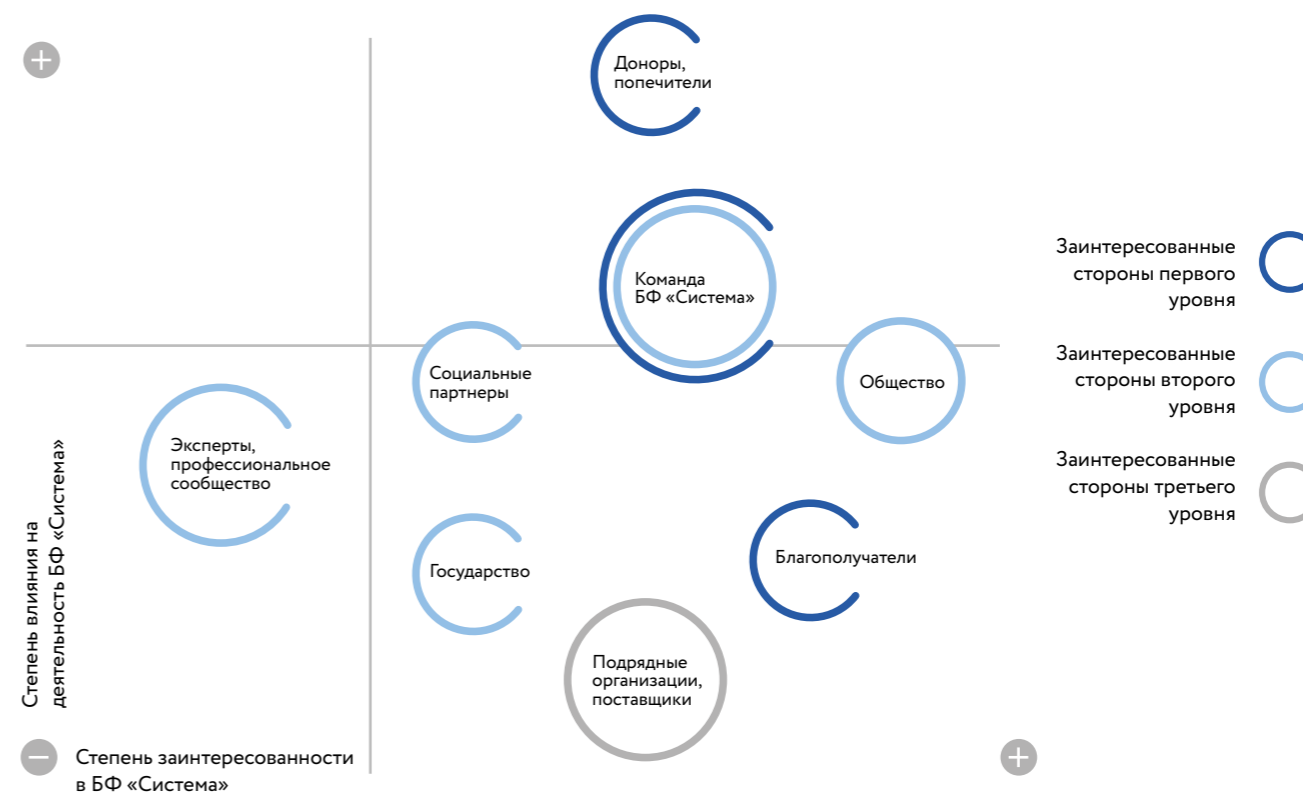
+

Доноры, попечители

Команда БФ «Система»

Социальные партнеры

Общество

Эксперты, профессиональное сообщество

Государство

Благополучатели

Подрядные организации, поставщики

Степень влияния на деятельность БФ «Система»

−

Степень заинтересованности в БФ «Система»

+

Заинтересованные стороны первого уровня

Заинтересованные стороны второго уровня

Заинтересованные стороны третьего уровня